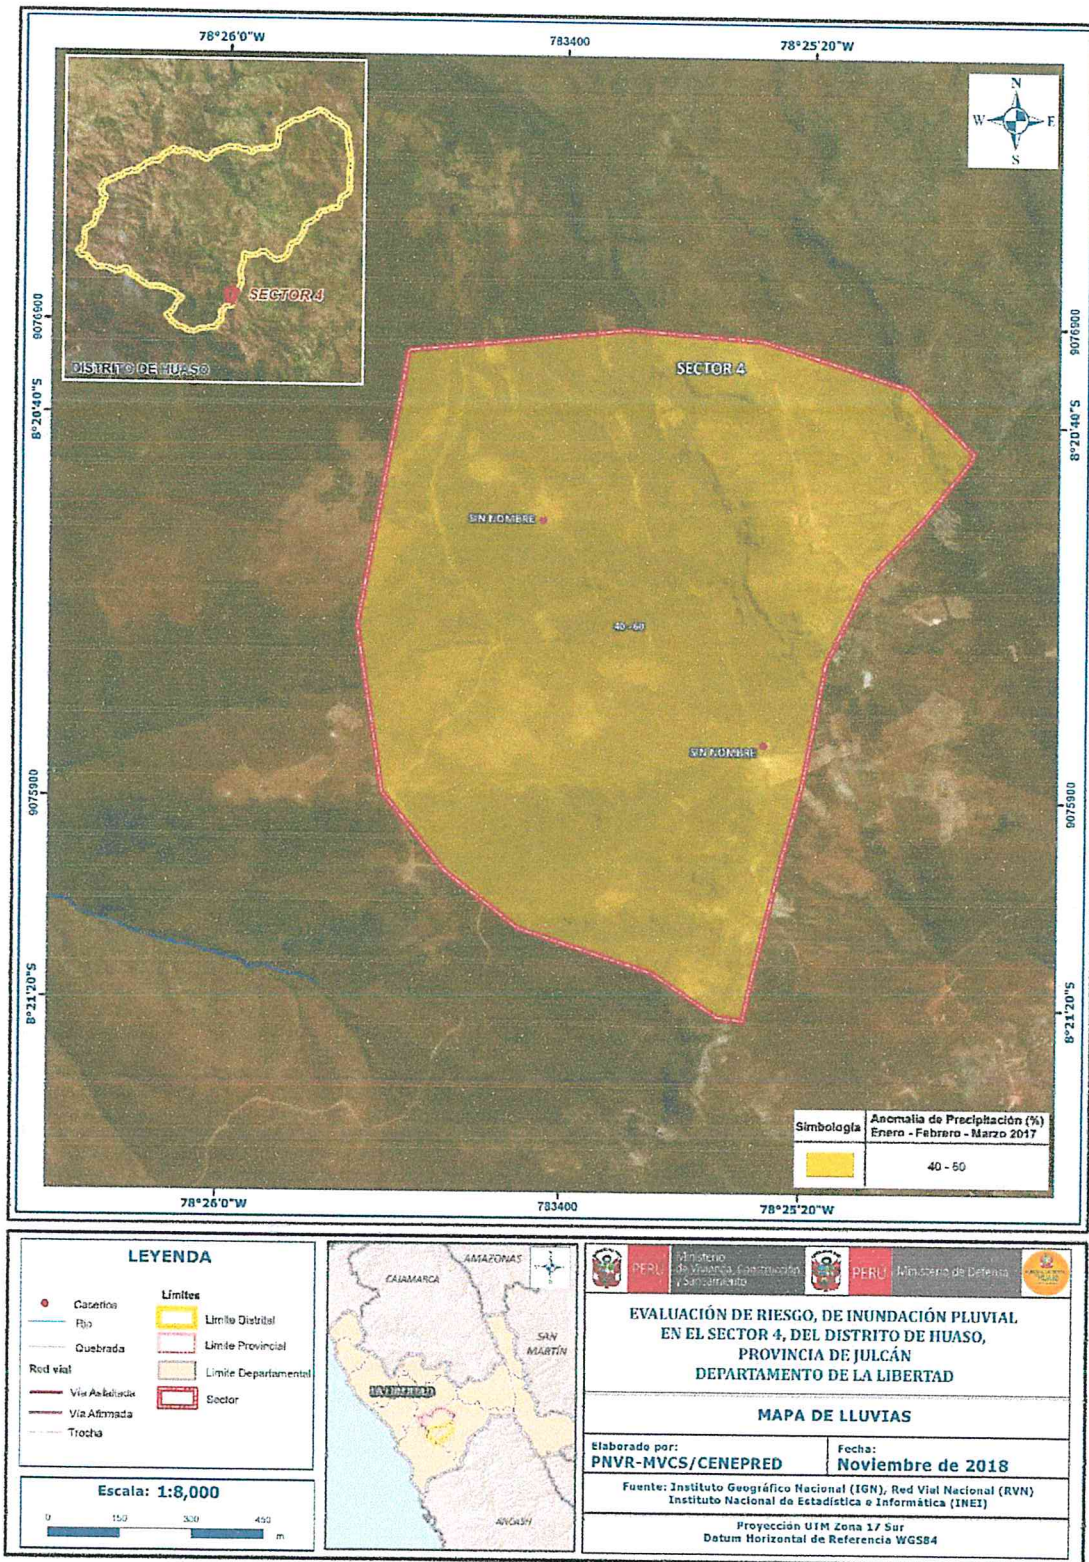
78°26'0"W
783400
78°25'20"W

N
W
E
S

SECTOR 4
DISTRITO DE HUASO

9076900
8°20'40"S

SECTOR 4

SIN NOMBRE

40 - 60

SIN NOMBRE

9075900

8°21'20"S

| Simbología | Anomalía de Precipitación (%) Enero - Febrero - Marzo 2017 |
|---|---|
| | 40 - 60 |

78°26'0"W
783400
78°25'20"W

LEYENDA

Caseríos
Río
Quebrada
Red vial
Vía Asfaltada
Vía Afirmada
Trocha

Límites
Límite Distrital
Límite Provincial
Límite Departamental
Sector

Escala: 1:8,000
0 150 300 450 m

AMAZONAS
CAJAMARCA
SAN MARTÍN
LA LIBERTAD
ANCASH

PERÚ Ministerio de Vivienda, Construcción y Saneamiento
PERÚ Ministerio de Defensa

EVALUACIÓN DE RIESGO, DE INUNDACIÓN PLUVIAL EN EL SECTOR 4, DEL DISTRITO DE HUASO, PROVINCIA DE JULCÁN DEPARTAMENTO DE LA LIBERTAD

MAPA DE LLUVIAS

Elaborado por:
PNVR-MVCS/CENEPRED
Fecha:
Noviembre de 2018

Fuente: Instituto Geográfico Nacional (IGN), Red Vial Nacional (RVN)
Instituto Nacional de Estadística e Informática (INEI)

Proyección UTM Zona 17 Sur
Datum Horizontal de Referencia WGS84